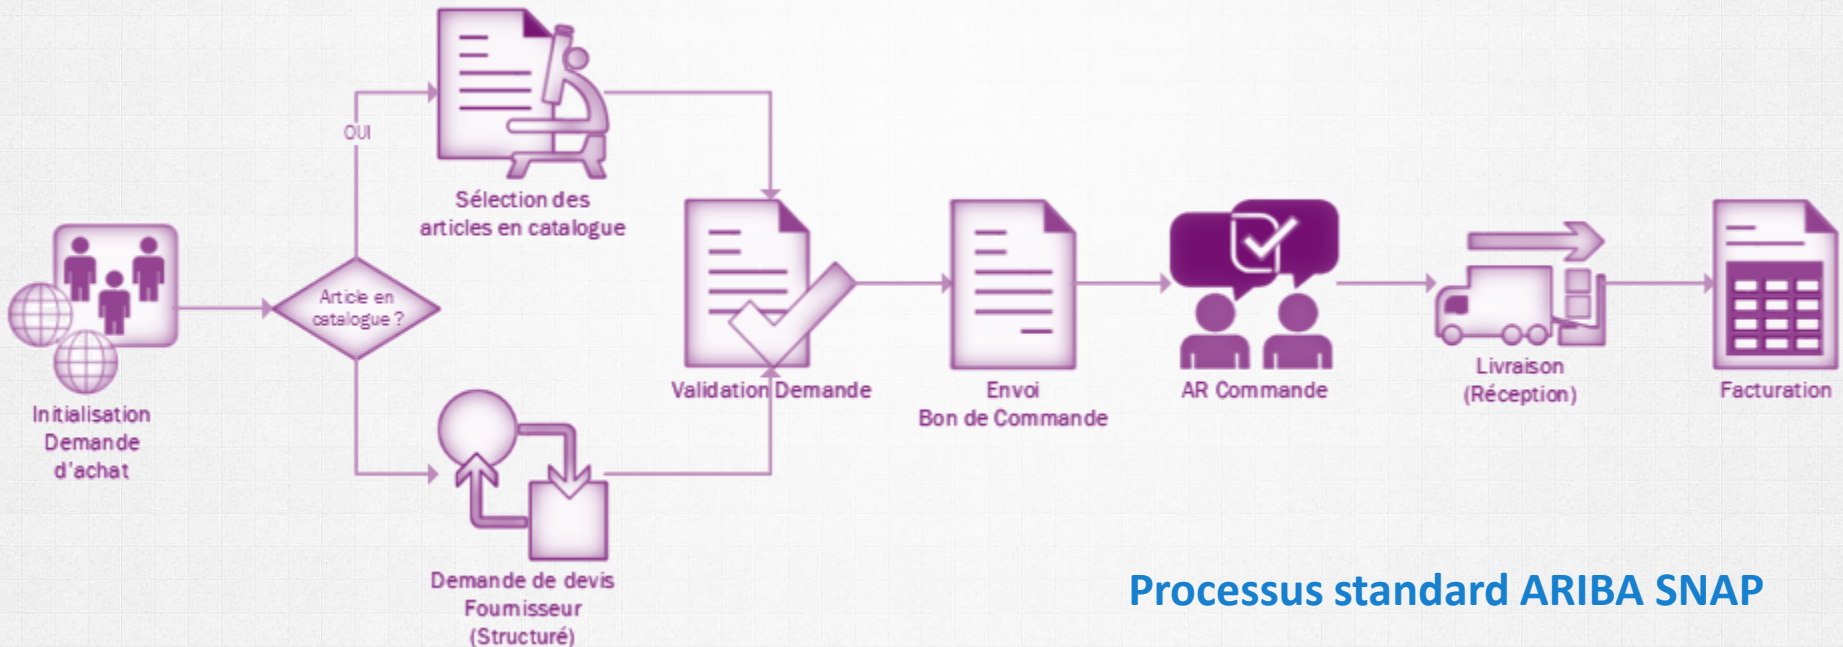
OUI

Sélection des articles en catalogue

Initialisation Demande d'achat

Article en catalogue ?

Validation Demande

Envoi Bon de Commande

AR Commande

Livraison (Réception)

Facturation

Demande de devis Fournisseur (Structuré)

Processus standard ARIBA SNAP